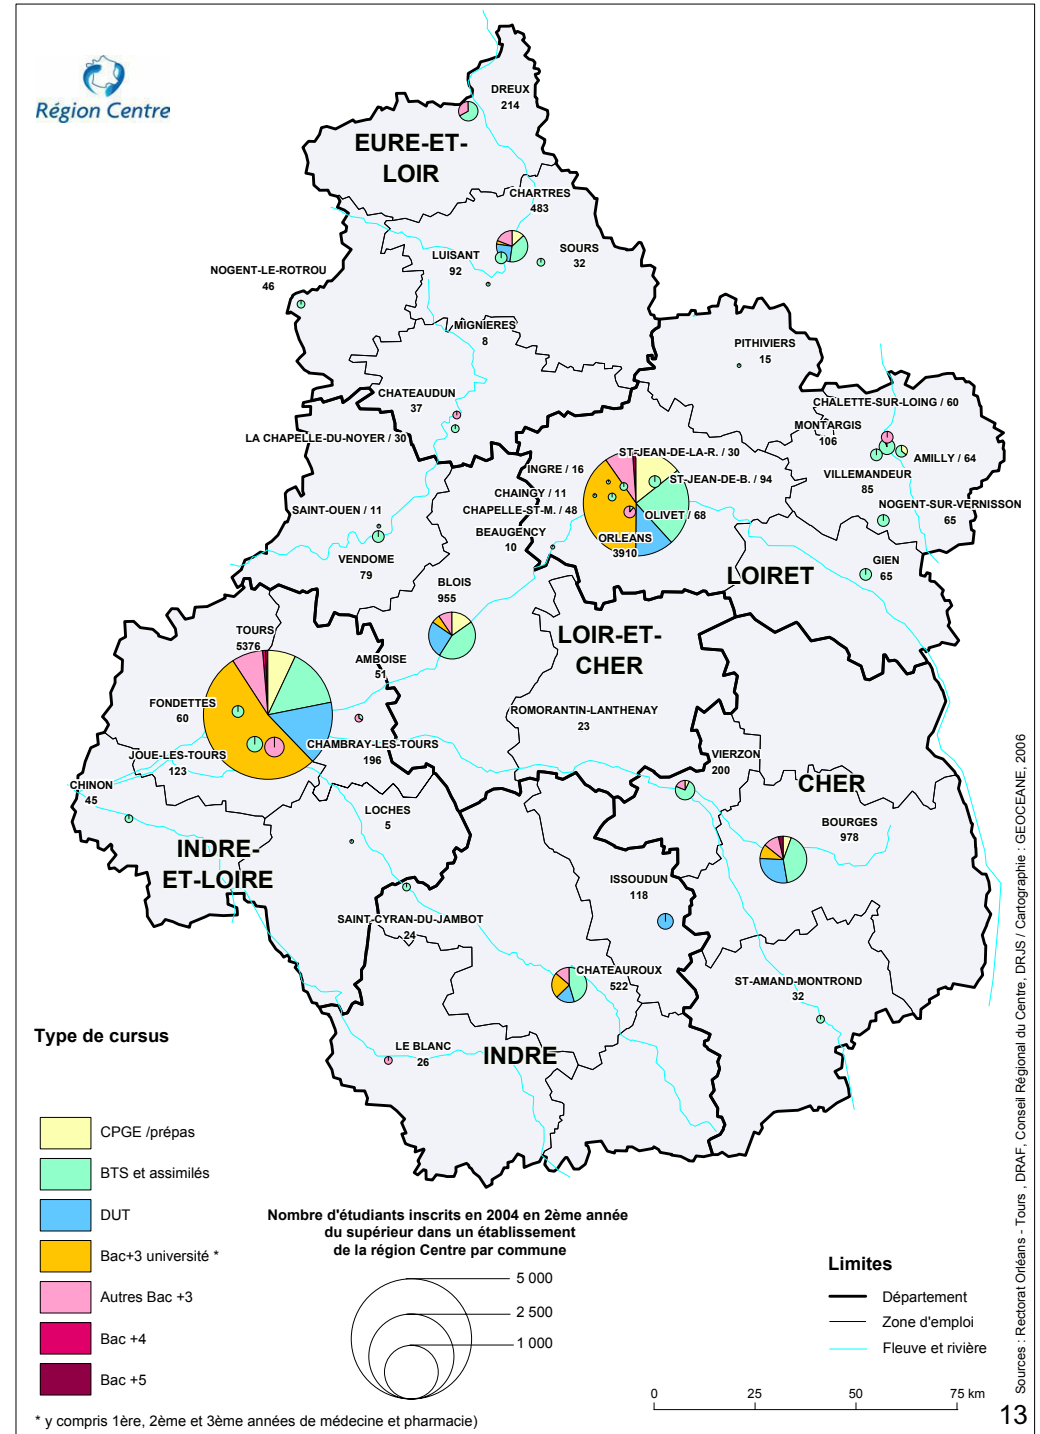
Région Centre

EURE-ET-LOIR

DREUX
214

CHARTRES
483

LUISANT
92

SOURS
32

NOGENT-LE-ROTROU
46

MIGNIERES
8

PITHIVIERS
15

CHATEAUDUN
37

CHALETTE-SUR-LOING / 60

LA CHAPELLE-DU-NOYER / 30

MONTARGIS
106

ST-JEAN-DE-LA-R. / 30

AMILLY / 64

INGRE / 16

ST-JEAN-DE-B. / 94

VILLEMANDEUR
85

CHAINGY / 11

CHAPELLE-ST-M. / 48

OLIVET / 68

NOGENT-SUR-VERNISSON
65

SAINT-OUEN / 11

BEAUGENCY
10

ORLEANS
3910

GIEN
65

VENDOME
79

LOIRET

BLOIS
955

TOURS
5376

LOIR-ET-CHER

AMBOISE
51

FONDETTES
60

ROMORANTIN-LANTHENAY
23

CHAMBRAY-LES-TOURS
196

JOUE-LES-TOURS
123

VIERZON
200

CHINON
45

CHER

LOCHES
5

BOURGES
978

INDRE-ET-LOIRE

ISSOUDUN
118

SAINT-CYRAN-DU-JAMBOT
24

CHATEAUROUX
522

ST-AMAND-MONTROND
32

Type de cursus

LE BLANC
26

INDRE

CPGE /prépas

BTS et assimilés

DUT

Bac+3 université *

Autres Bac +3

Bac +4

Bac +5

Nombre d'étudiants inscrits en 2004 en 2ème année du supérieur dans un établissement de la région Centre par commune

5 000

2 500

1 000

Limites

Département

Zone d'emploi

Fleuve et rivière

0 25 50 75 km

* y compris 1ère, 2ème et 3ème années de médecine et pharmacie)

Sources : Rectorat Orléans - Tours , DRAF, Conseil Régional du Centre, DRJS / Cartographie : GEOCEANE, 2006

13